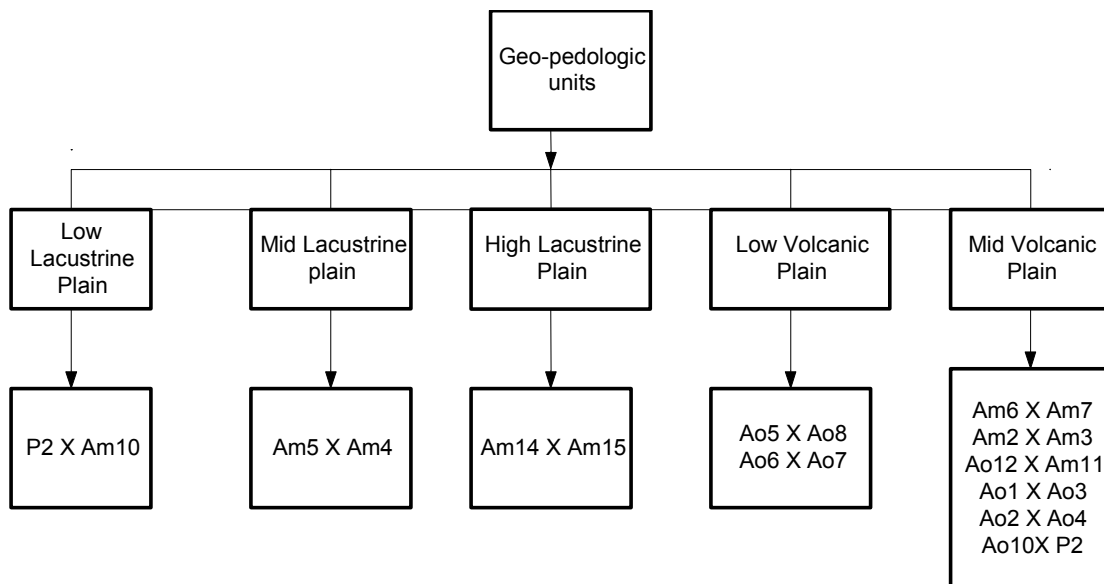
Geo-pedologic units

Low Lacustrine Plain

Mid Lacustrine plain

High Lacustrine Plain

Low Volcanic Plain

Mid Volcanic Plain

P2 X Am10

Am5 X Am4

Am14 X Am15

Ao5 X Ao8
Ao6 X Ao7

Am6 X Am7
Am2 X Am3
Ao12 X Am11
Ao1 X Ao3
Ao2 X Ao4
Ao10X P2